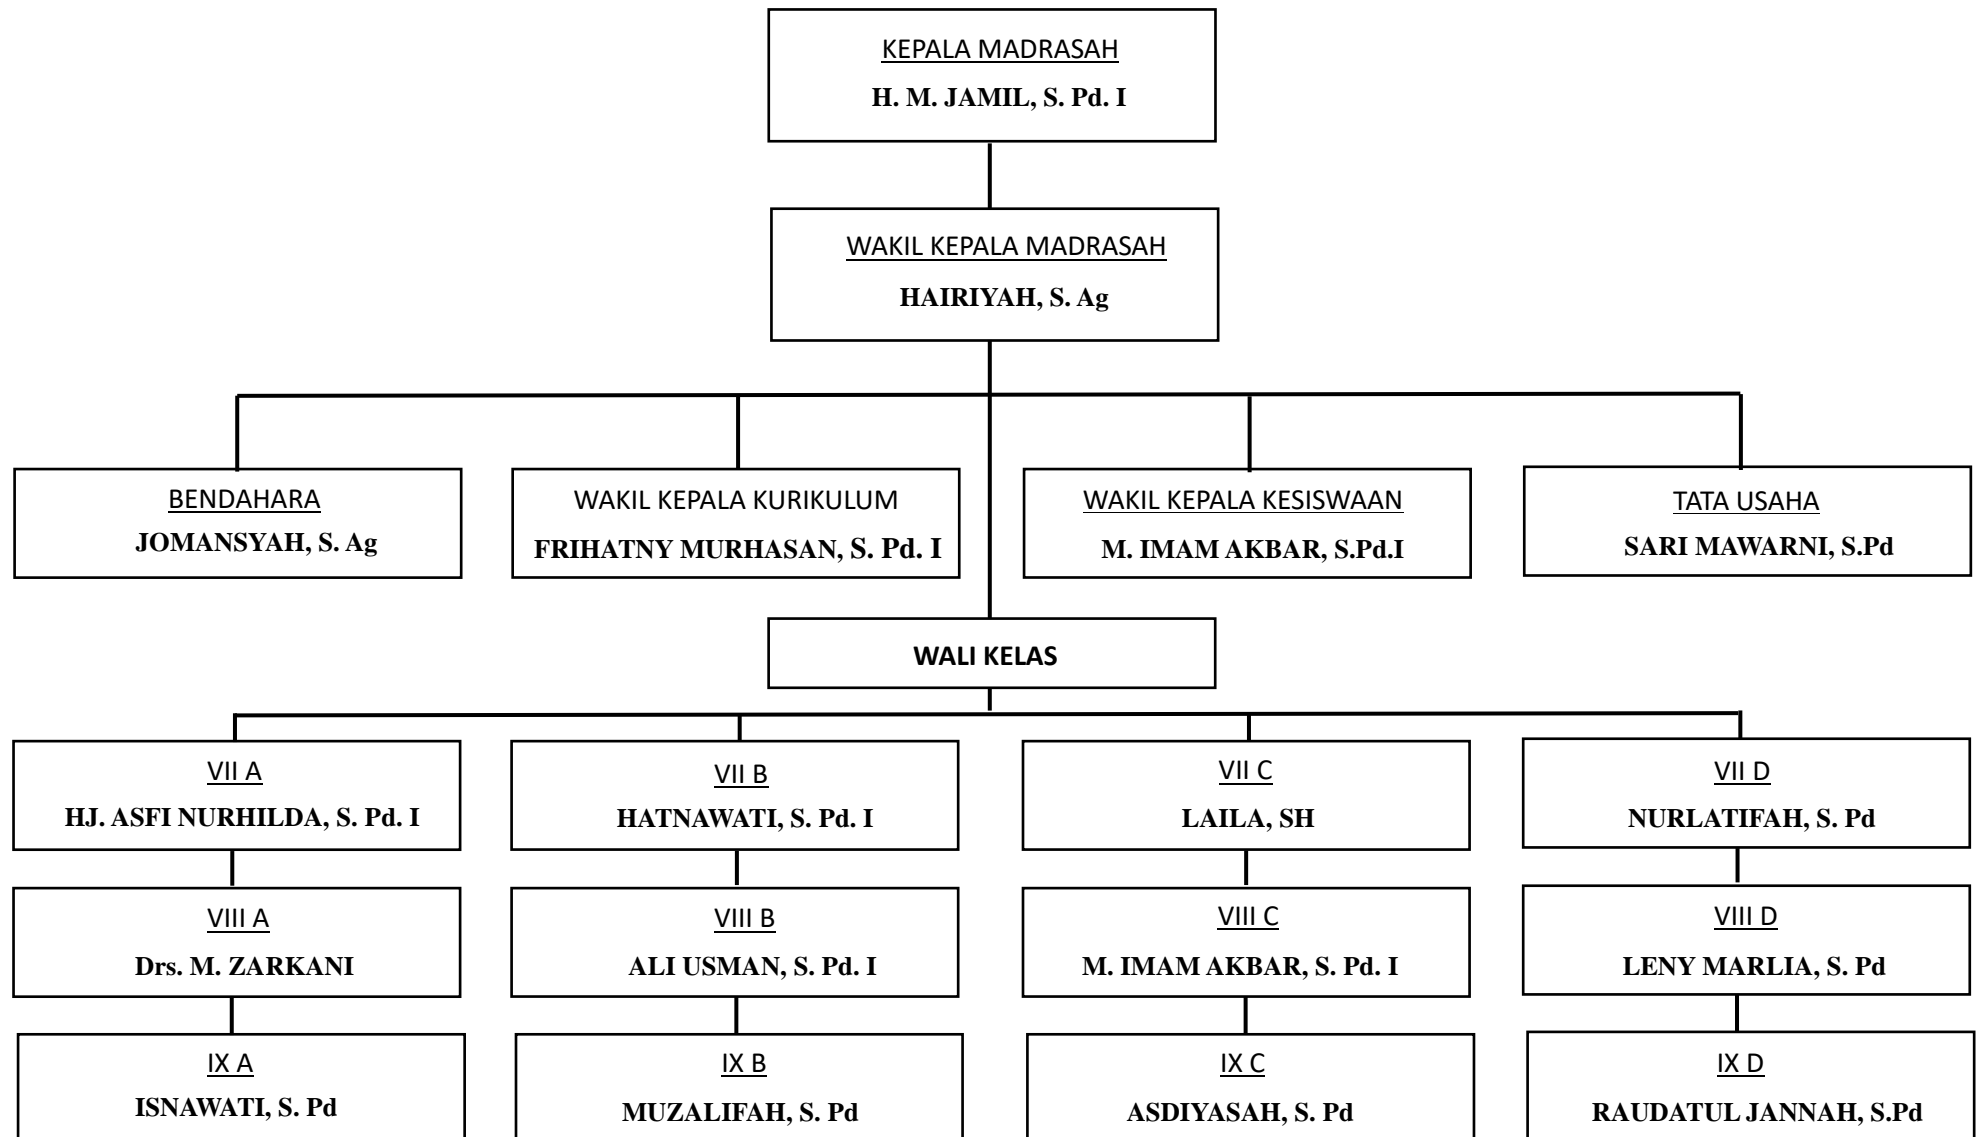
KEPALA MADRASAH
H. M. JAMIL, S. Pd. I

WAKIL KEPALA MADRASAH
HAIRIYAH, S. Ag

BENDAHARA
JOMANSYAH, S. Ag

WAKIL KEPALA KURIKULUM
FRIHATNY MURHASAN, S. Pd. I

WAKIL KEPALA KESISWAAN
M. IMAM AKBAR, S.Pd.I

TATA USAHA
SARI MAWARNI, S.Pd

WALI KELAS

VII A
HJ. ASFI NURHILDA, S. Pd. I

VIII A
Drs. M. ZARKANI

IX A
ISNAWATI, S. Pd

VII B
HATNAWATI, S. Pd. I

VIII B
ALI USMAN, S. Pd. I

IX B
MUZALIFAH, S. Pd

VII C
LAILA, SH

VIII C
M. IMAM AKBAR, S. Pd. I

IX C
ASDIYASAH, S. Pd

VII D
NURLATIFAH, S. Pd

VIII D
LENY MARLIA, S. Pd

IX D
RAUDATUL JANNAH, S.Pd